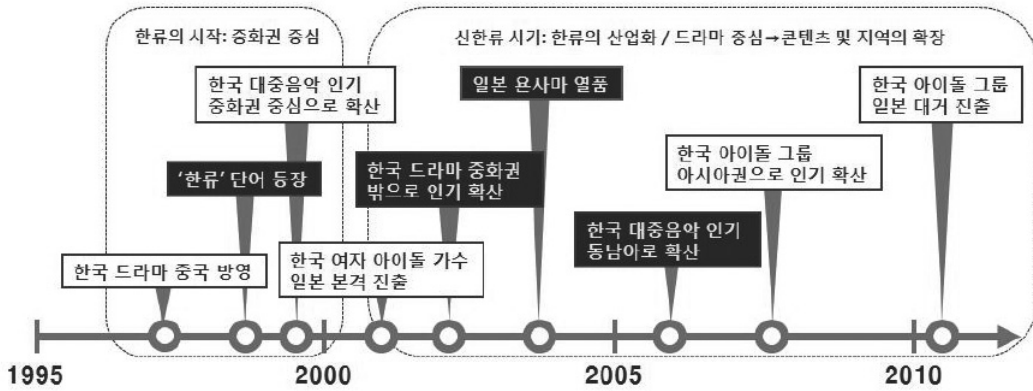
한류의 시작: 중화권 중심

신한류 시기: 한류의 산업화 / 드라마 중심→콘텐츠 및 지역의 확장

한국 대중음악 인기 중화권 중심으로 확산

'한류' 단어 등장

한국 드라마 중국 방영

한국 드라마 중화권 밖으로 인기 확산

한국 여자 아이돌 가수 일본 본격 진출

일본 욘사마 열풍

한국 대중음악 인기 동남아로 확산

한국 아이돌 그룹 아시아권으로 인기 확산

한국 아이돌 그룹 일본 대거 진출

1995

2000

2005

2010